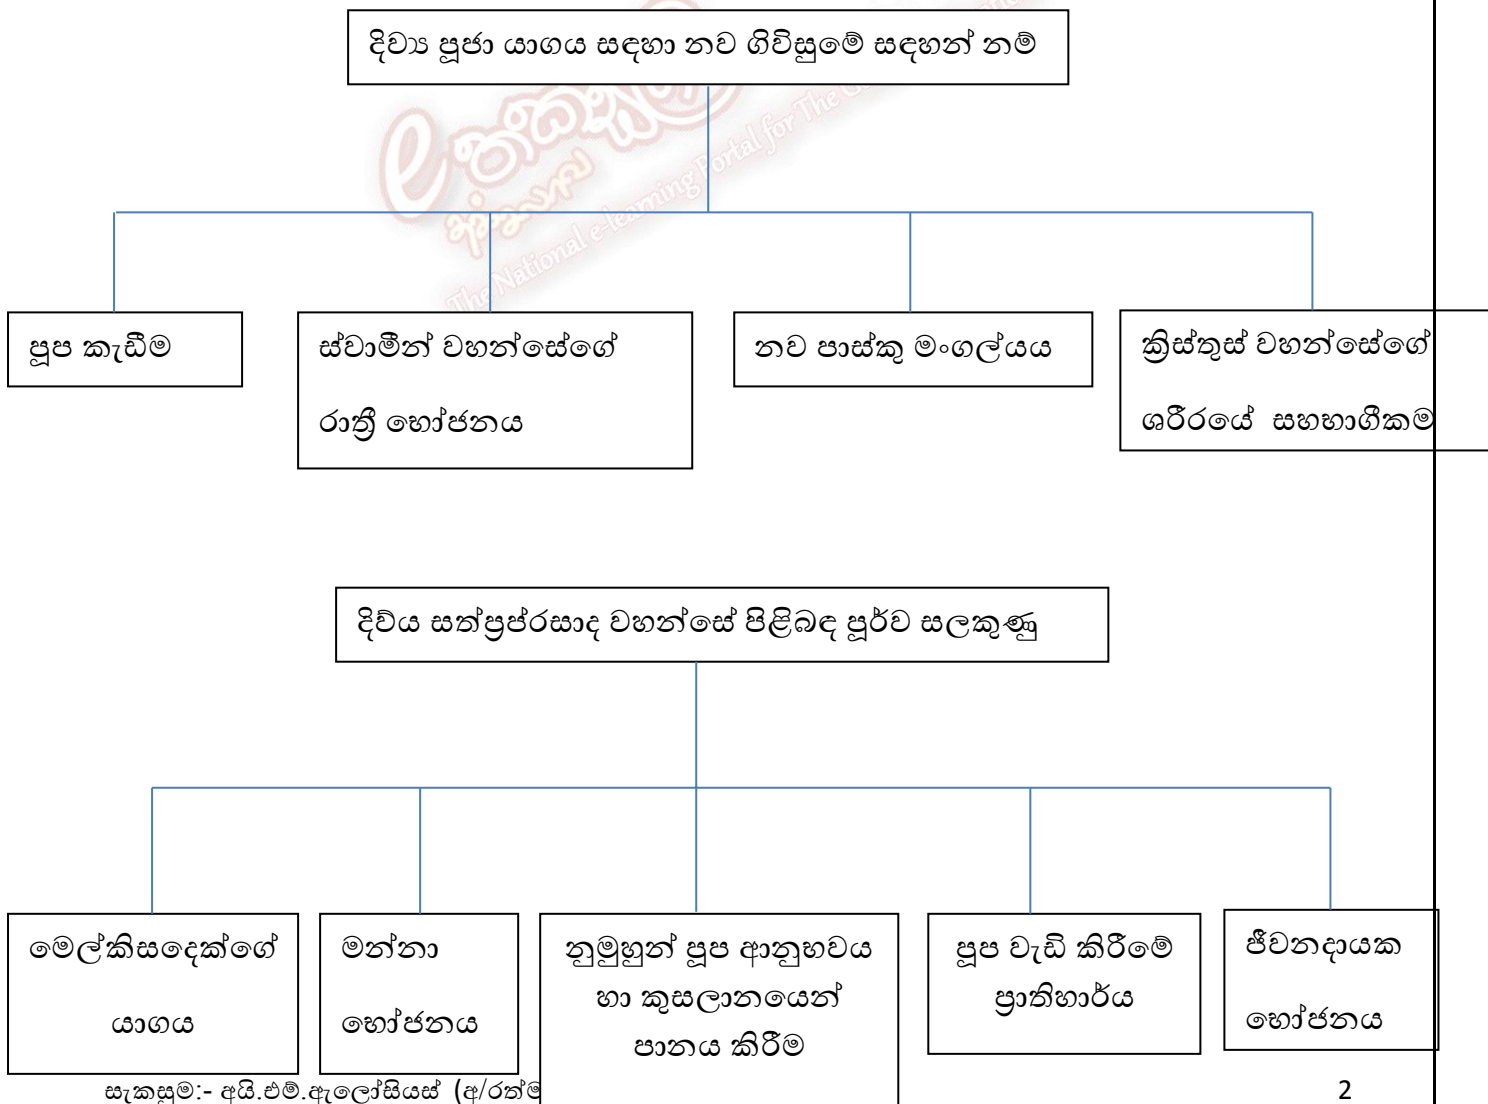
දිව්‍ය පූජා යාගය සඳහා නව ගිවිසුමේ සඳහන් නම්

පූප කැඩීම

ස්වාමීන් වහන්සේගේ රාත්‍රී භෝජනය

නව පාස්කු මංගල්‍යය

ක්‍රිස්තුස් වහන්සේගේ ශරීරයේ සහභාගීකම

The National e-learning Portal for The

දිව්‍ය සත්ප්‍රප්‍රසාද වහන්සේ පිළිබඳ පූර්ව සලකුණු

මෙල්කිසදෙක්ගේ යාගය

මන්නා භෝජනය

නුමුහුන් පූප ආනුභවය හා කුසලානයෙන් පානය කිරීම

පූප වැඩි කිරීමේ ප්‍රාතිහාර්ය

ජීවනදායක භෝජනය

සැකසුම:- අයි.එම්.ඇලෝසියස් (අ/රත්ම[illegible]

2